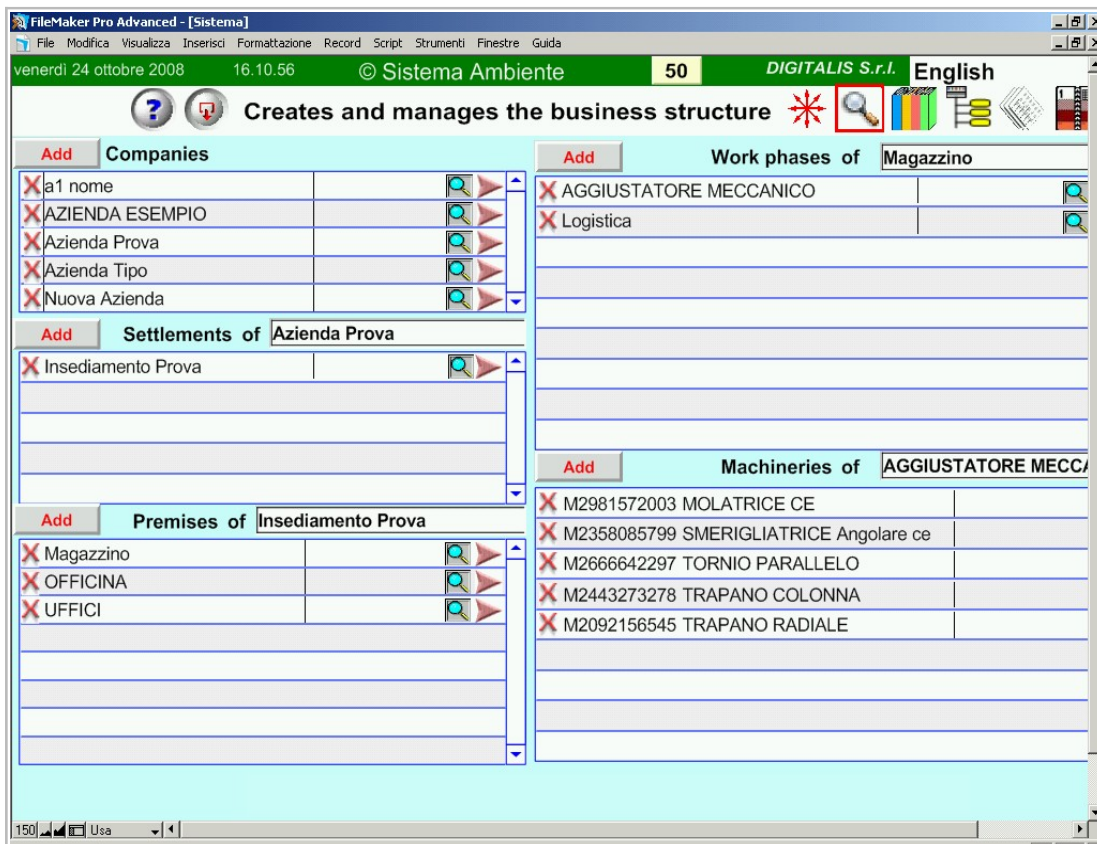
FileMaker Pro Advanced - [Sistema]

File Modifica Visualizza Inserisci Formattazione Record Script Strumenti Finestre Guida

venerdì 24 ottobre 2008 16.10.56 © Sistema Ambiente 50 DIGITALIS S.r.l. English

Creates and manages the business structure

Add Companies

a1 nome
AZIENDA ESEMPIO
Azienda Prova
Azienda Tipo
Nuova Azienda

Add Settlements of Azienda Prova

Insediamento Prova

Add Premises of Insediamento Prova

Magazzino
OFFICINA
UFFICI

Add Work phases of Magazzino

AGGIUSTATORE MECCANICO
Logistica

Add Machineries of AGGIUSTATORE MECCA

M2981572003 MOLATRICE CE
M2358085799 SMERIGLIATRICE Angolare ce
M2666642297 TORNIO PARALLELO
M2443273278 TRAPANO COLONNA
M2092156545 TRAPANO RADIALE

150 Usa